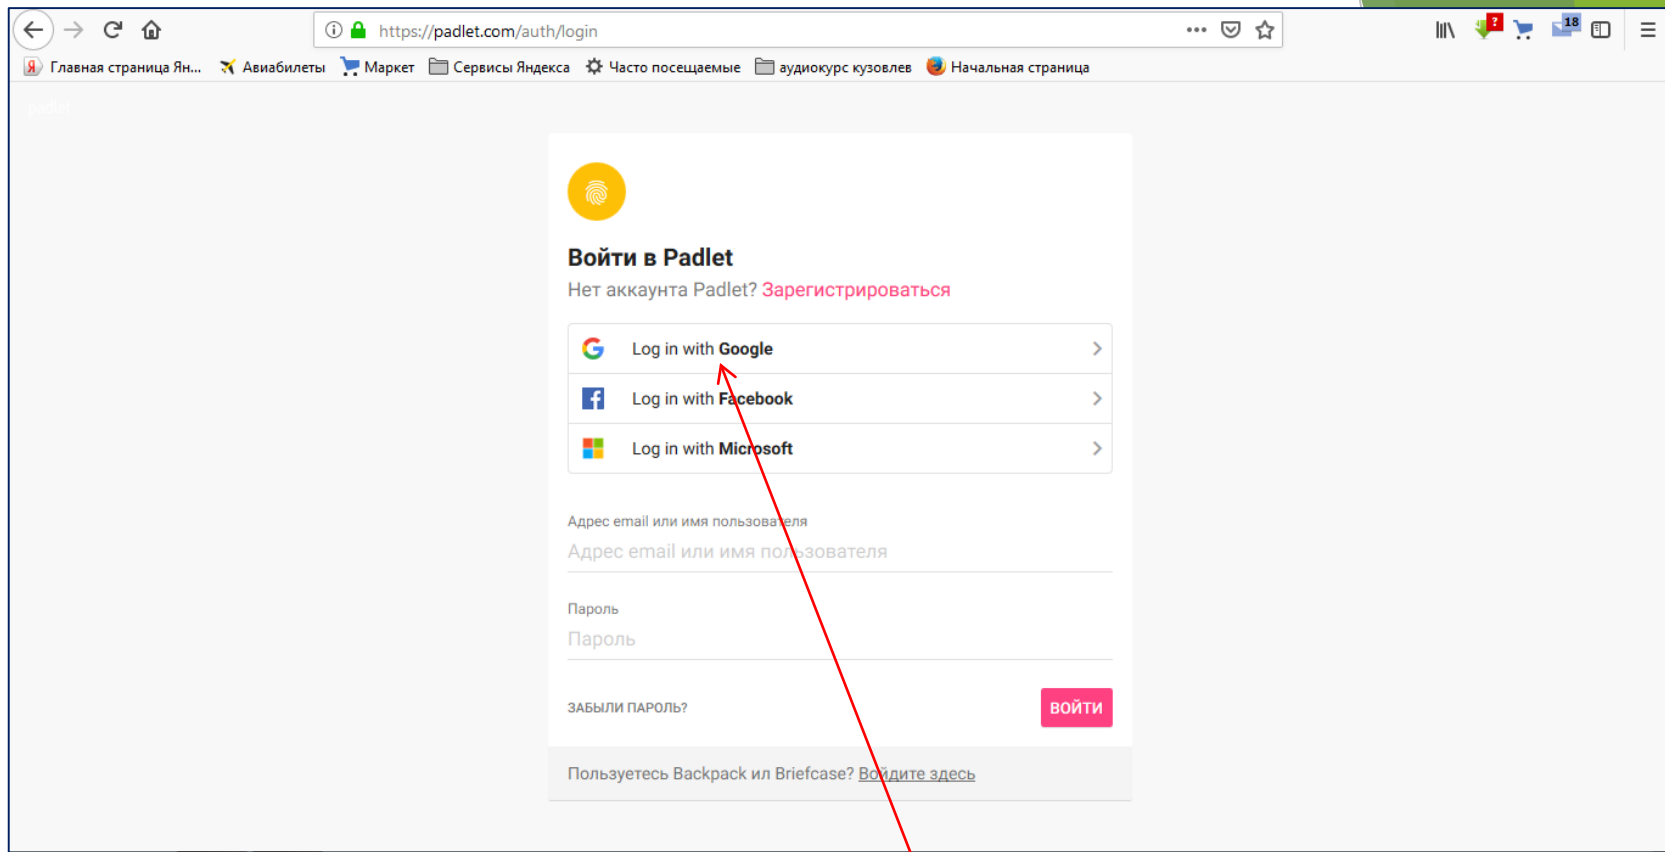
https://padlet.com/auth/login

Главная страница Ян... Авиабилеты Маркет Сервисы Яндекса Часто посещаемые аудиокурс кузовлев Начальная страница

?
18

Войти в Padlet

Нет аккаунта Padlet? Зарегистрироваться

Log in with Google

Log in with Facebook

Log in with Microsoft

Адрес email или имя пользователя

Адрес email или имя пользователя

Пароль

Пароль

ЗАБЫЛИ ПАРОЛЬ?

ВОЙТИ

Пользуетесь Backpack ил Briefcase? Войдите здесь